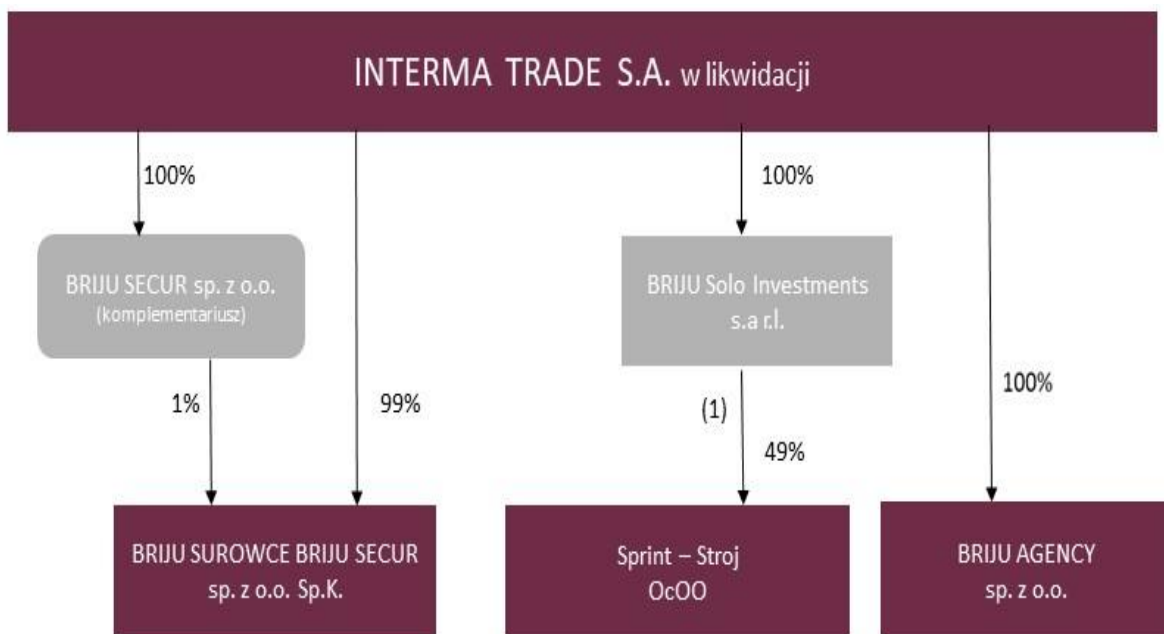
INTERMA TRADE S.A. w likwidacji

100%

BRIJU SECUR sp. z o.o.
(komplementariusz)

1%

99%

100%

BRIJU Solo Investments s.a r.l.

(1)

49%

100%

BRIJU SUROWCE BRIJU SECUR sp. z o.o. Sp.K.

Sprint – Stroj OcOO

BRIJU AGENCY sp. z o.o.